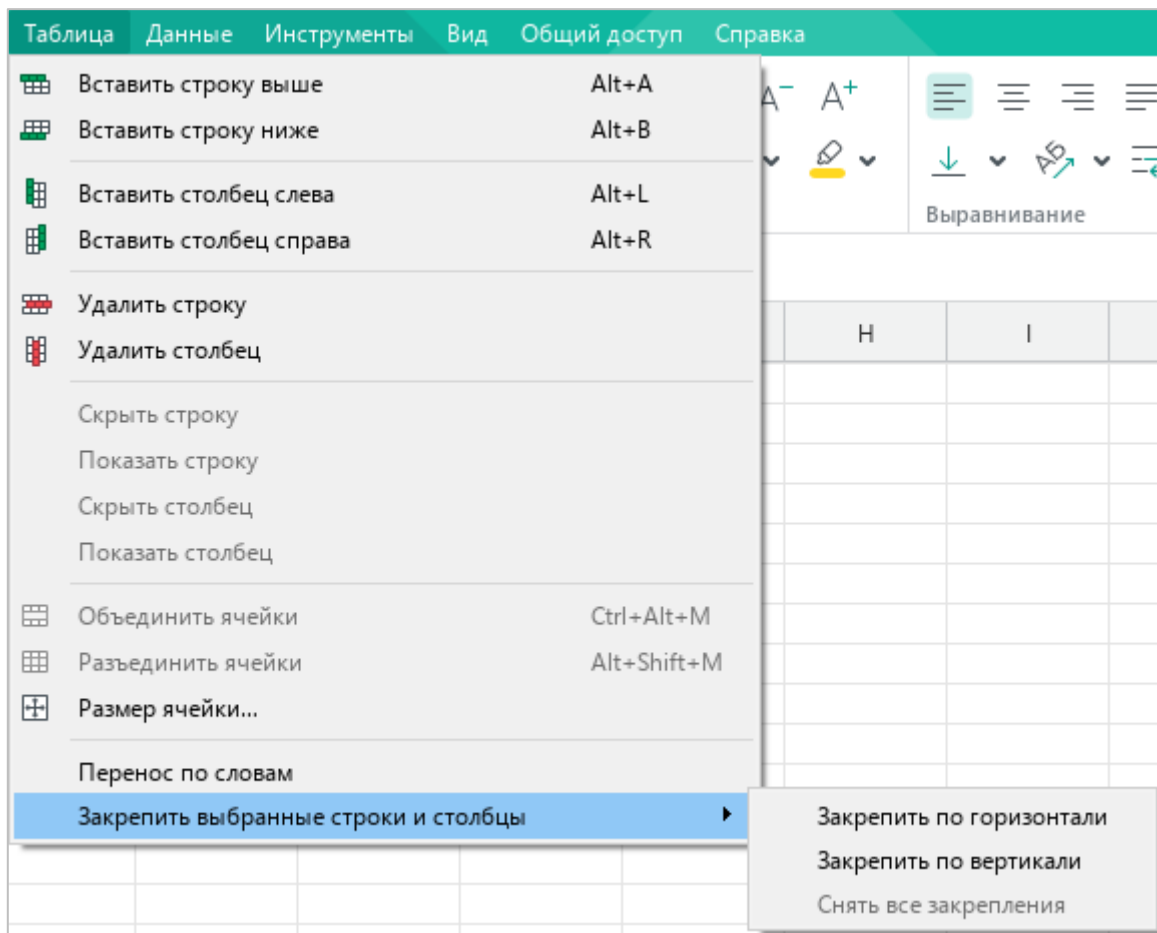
Таблица Данные Инструменты Вид Общий доступ Справка

Вставить строку выше Alt+A
Вставить строку ниже Alt+B
Вставить столбец слева Alt+L
Вставить столбец справа Alt+R
Удалить строку
Удалить столбец
Скрыть строку
Показать строку
Скрыть столбец
Показать столбец
Объединить ячейки Ctrl+Alt+M
Разъединить ячейки Alt+Shift+M
Размер ячейки...
Перенос по словам
Закрепить выбранные строки и столбцы

Закрепить по горизонтали
Закрепить по вертикали
Снять все закрепления

$A^-$ $A^+$

Выравнивание

H
I